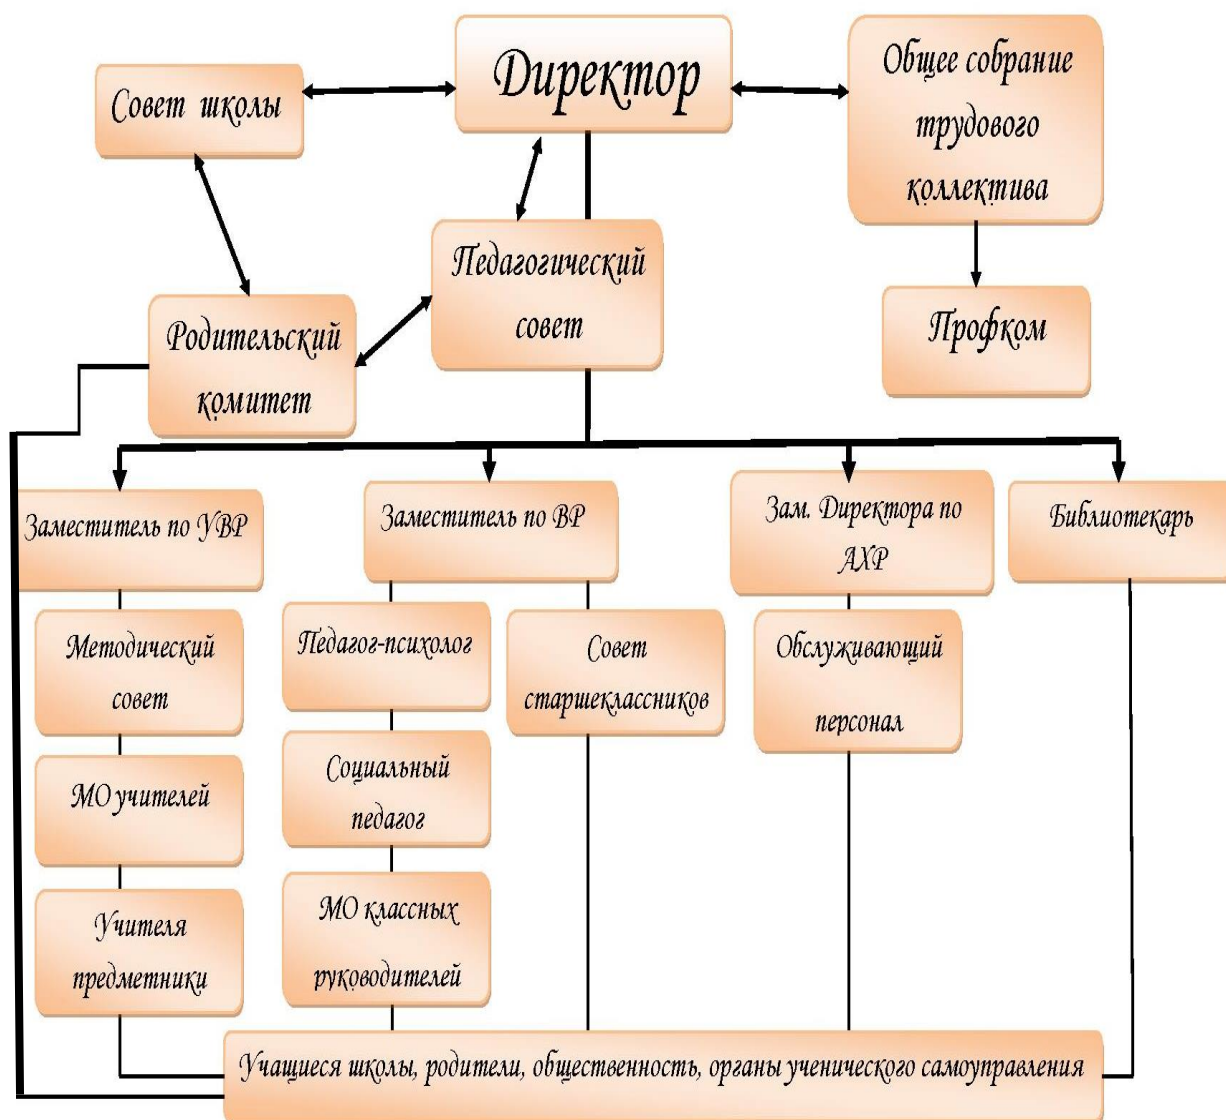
Директор

Совет школы

Общее собрание трудового коллектива

Педагогический совет

Профком

Родительский комитет

Заместитель по УВР

Заместитель по ВР

Зам. Директора по АХР

Библиотекарь

Методический совет

Педагог-психолог

Совет старшеклассников

Обслуживающий персонал

МО учителей

Социальный педагог

Учителя предметники

МО классных руководителей

Учащиеся школы, родители, общественность, органы ученического самоуправления